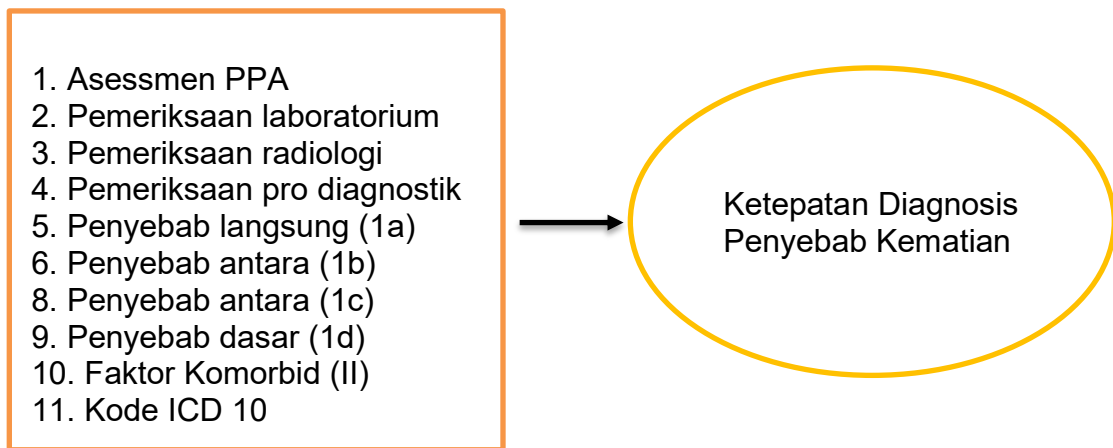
1. Asessmen PPA
2. Pemeriksaan laboratorium
3. Pemeriksaan radiologi
4. Pemeriksaan pro diagnostik
5. Penyebab langsung (1a)
6. Penyebab antara (1b)
8. Penyebab antara (1c)
9. Penyebab dasar (1d)
10. Faktor Komorbid (II)
11. Kode ICD 10

Ketepatan Diagnosis Penyebab Kematian